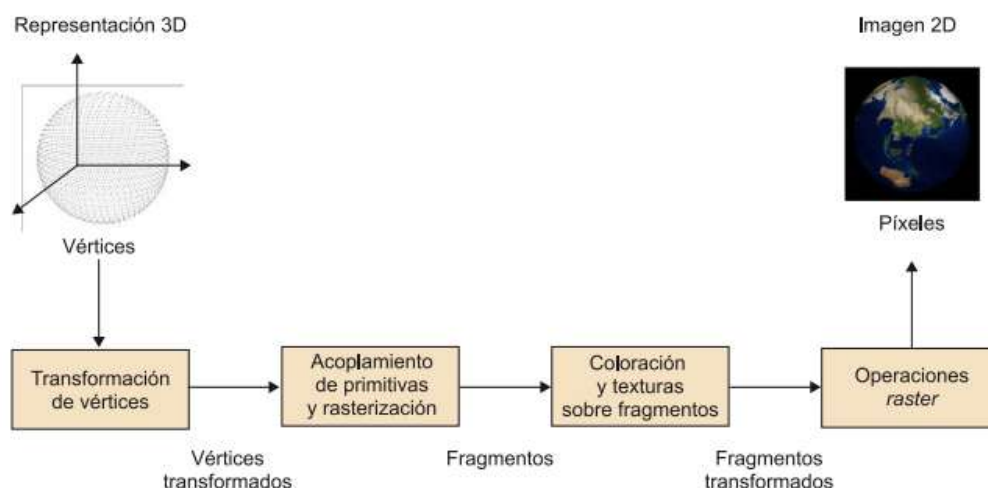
Representación 3D

Imagen 2D

Vértices

Píxeles

Transformación de vértices

Acoplamiento de primitivas y rasterización

Coloración y texturas sobre fragmentos

Operaciones *raster*

Vértices transformados

Fragmentos

Fragmentos transformados